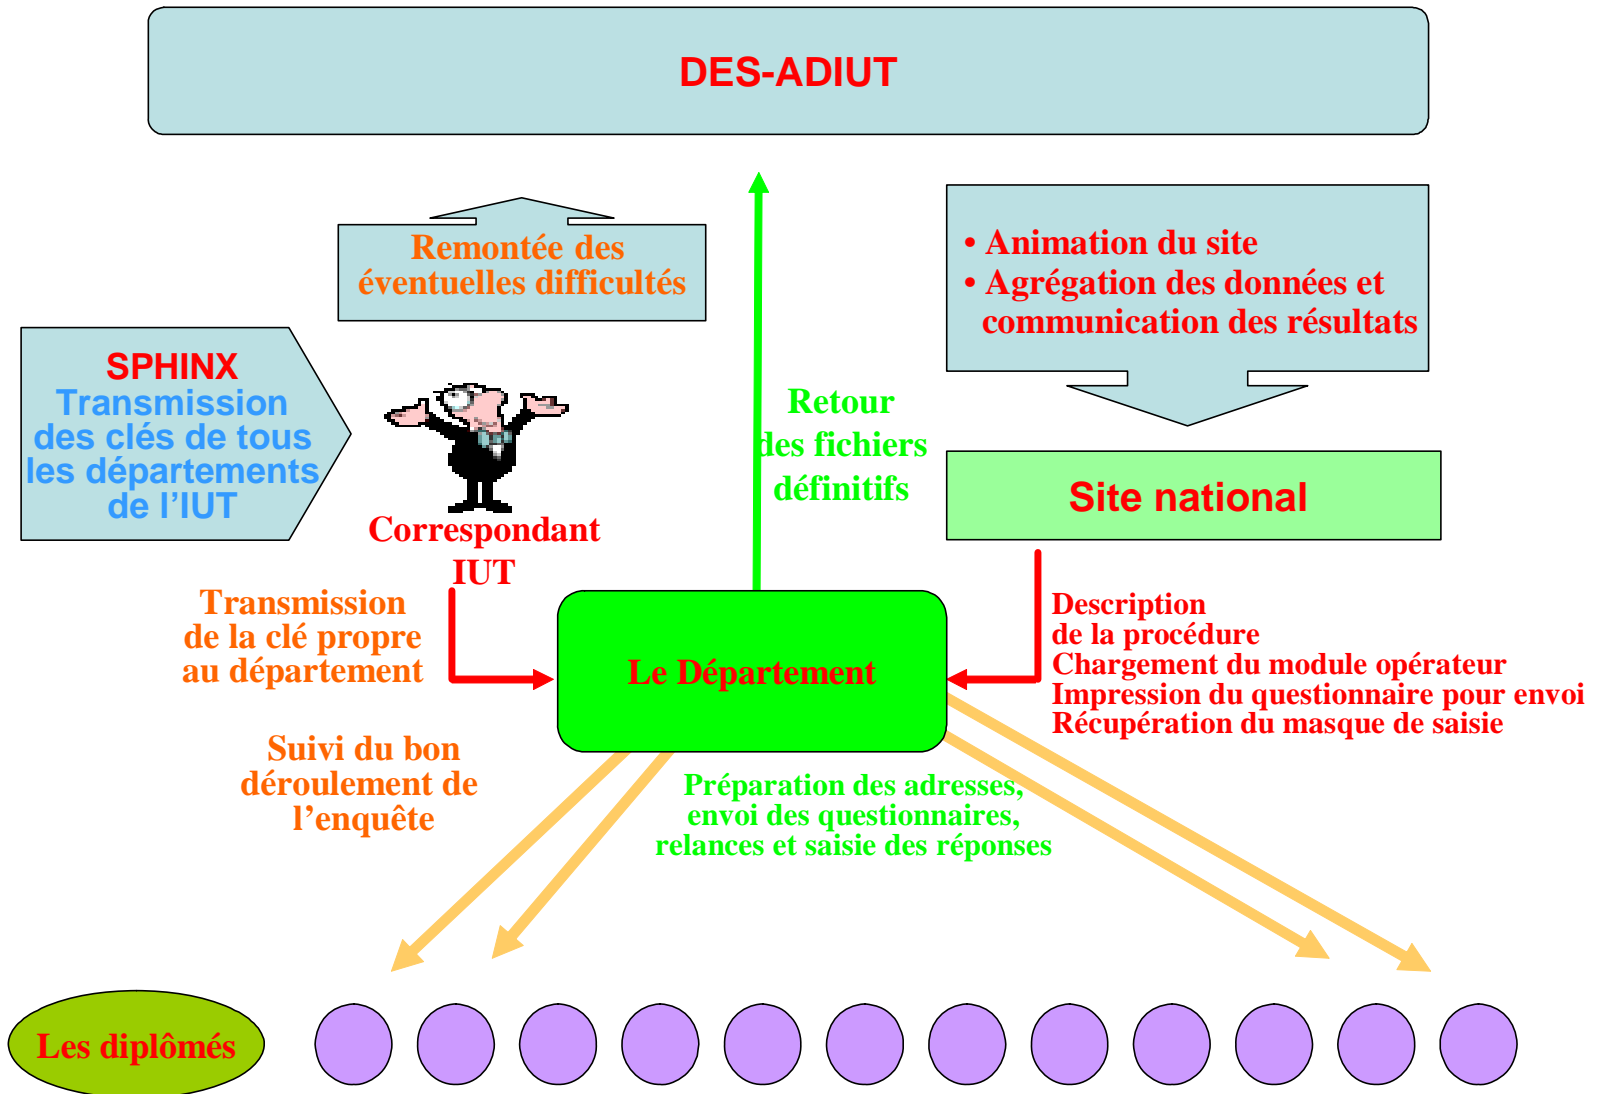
DES-ADIUT

Remontée des éventuelles difficultés

• Animation du site
• Agrégation des données et communication des résultats

SPHINX
Transmission des clés de tous les départements de l'IUT

Retour des fichiers définitifs

Site national

Correspondant IUT

Transmission de la clé propre au département

Le Département

Description de la procédure
Chargement du module opérateur
Impression du questionnaire pour envoi
Récupération du masque de saisie

Suivi du bon déroulement de l'enquête

Préparation des adresses, envoi des questionnaires, relances et saisie des réponses

Les diplômés